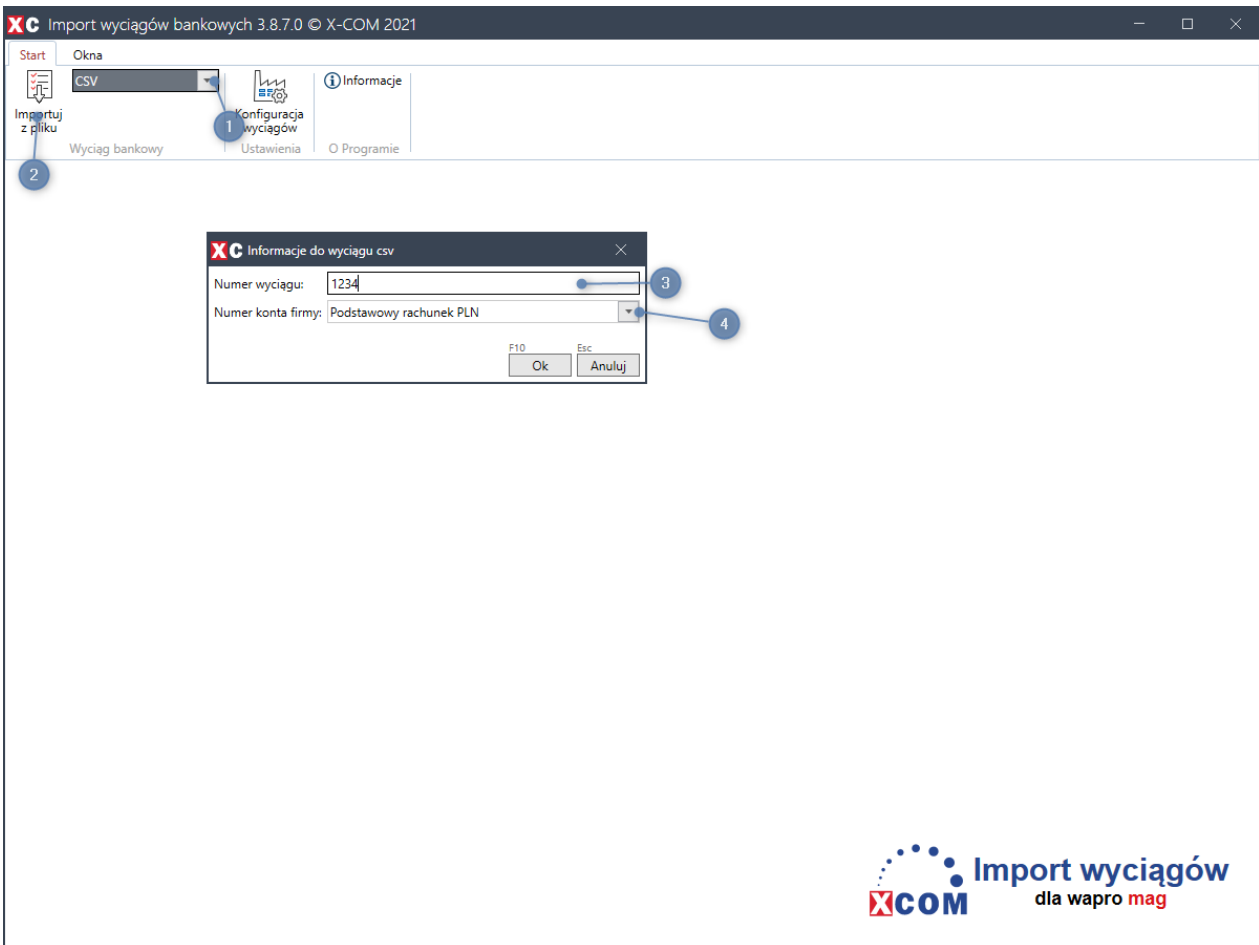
XC Import wyciągów bankowych 3.8.7.0 © X-COM 2021

Start Okna

CSV

Importuj z pliku

Konfiguracja wyciągów

Informacje

Wyciąg bankowy Ustawienia O Programie

1

2

XC Informacje do wyciągu csv

Numer wyciągu: 1234

Numer konta firmy: Podstawowy rachunek PLN

3

4

F10 Ok

Esc Anuluj

Import wyciągów

XCOM

dla wapro mag